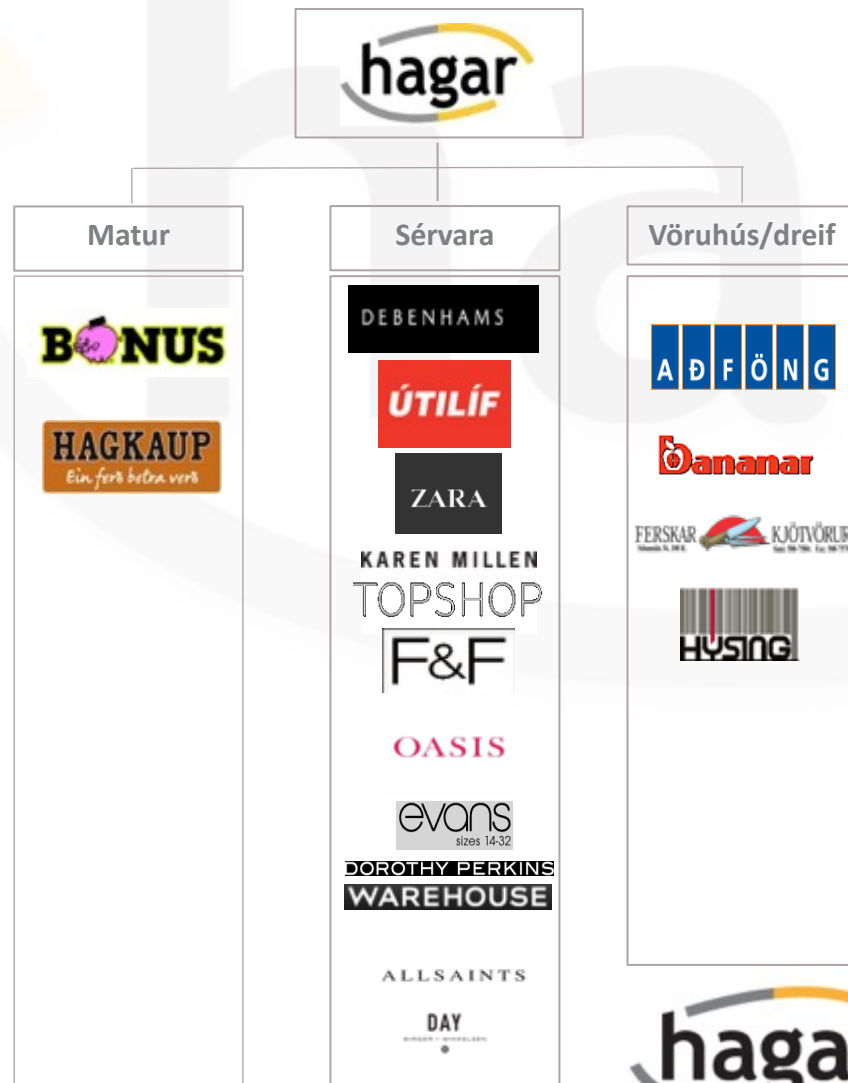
hagar

Matur

Sérvara

Vöruhús/dreif

BONUS

HAGKAUP
Ein ferð betra verð

DEBENHAMS

ÚTILÍF

ZARA

KAREN MILLEN

TOPSHOP

F&F

OASIS

evans
sizes 14-32

DOROTHY PERKINS

WAREHOUSE

ALLSAINTS

DAY
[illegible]

A Ð F Ö N G

Bananar

FERSKAR KJÖTVÖRUR

HÝSING

haga